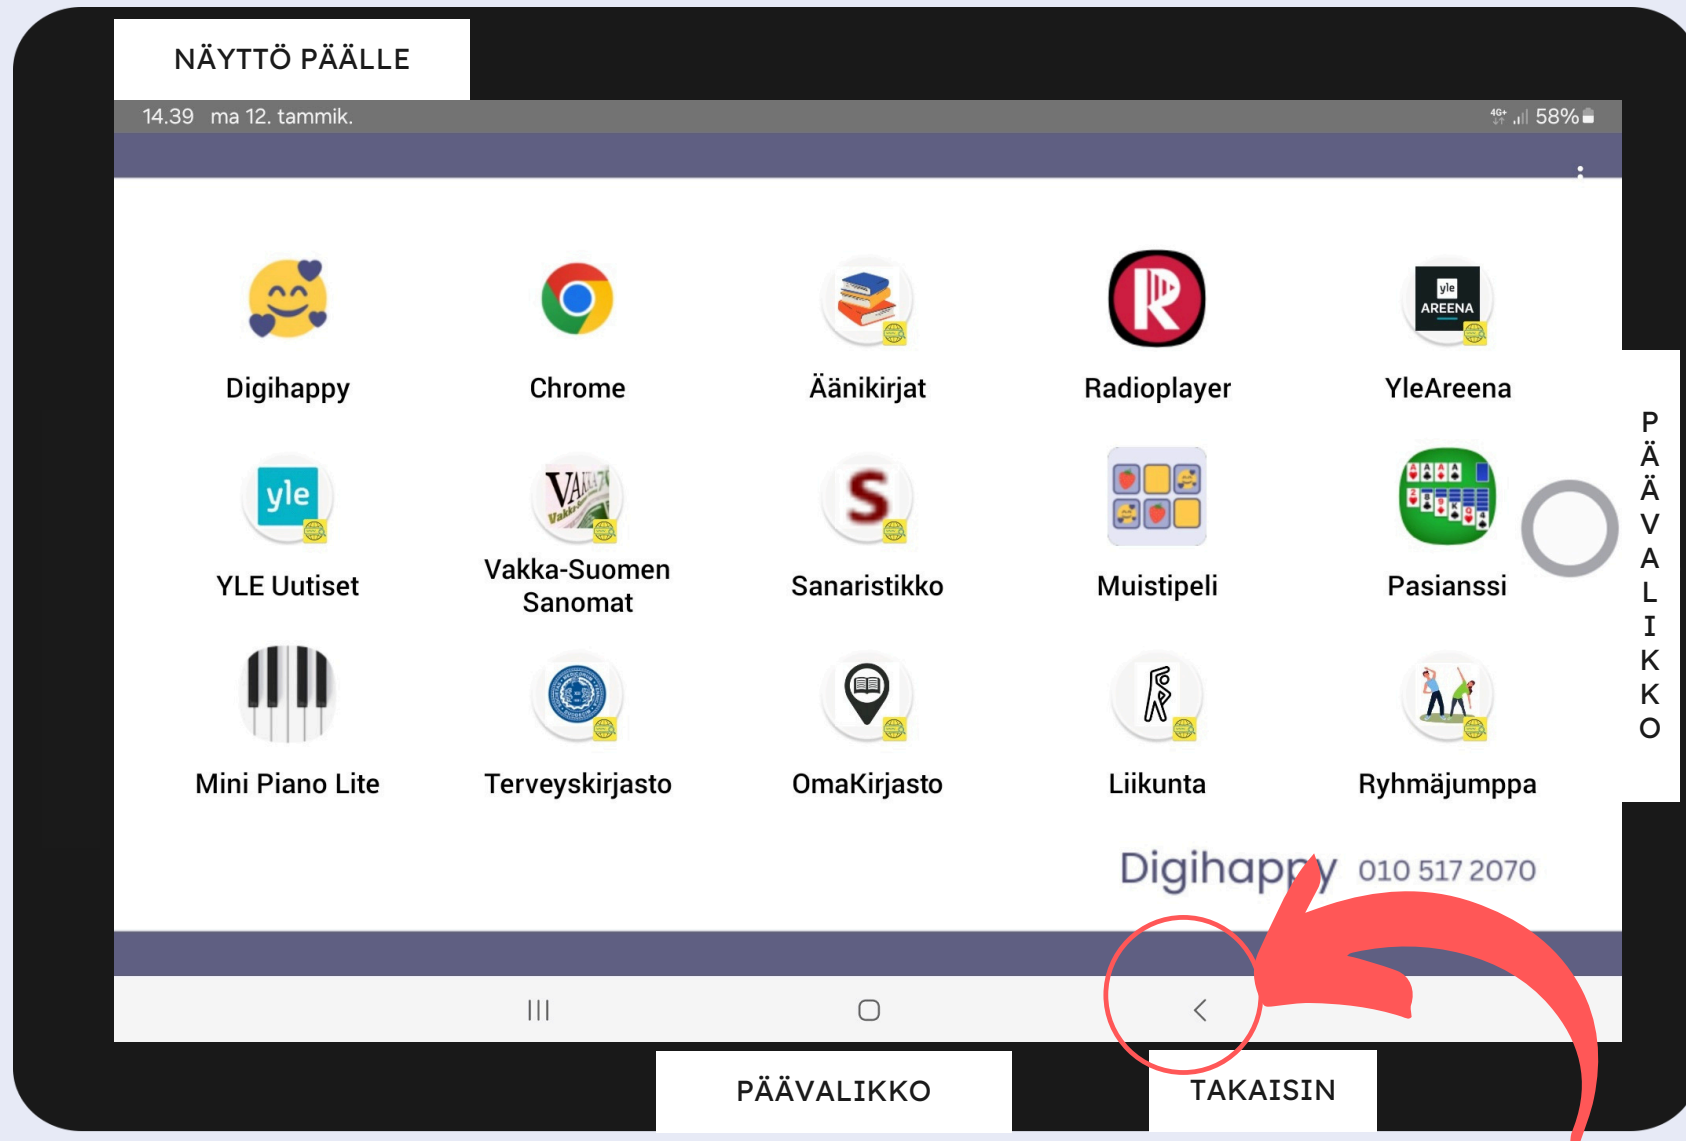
NÄYTTÖ PÄÄLLE

14.39 ma 12. tammik.

4G+ 58%

Digihappy

Chrome

Äänikirjat

Radioplayer

yle AREENA

YleAreena

yle

YLE Uutiset

Vakka-Suomen Sanomat

S

Sanaristikko

Muistipeli

Pasianssi

Mini Piano Lite

Terveyskirjasto

OmaKirjasto

Liikunta

Ryhmäjumppa

Digihappy 010 517 2070

PÄÄVALIKKO

PÄÄVALIKKO

TAKAISIN